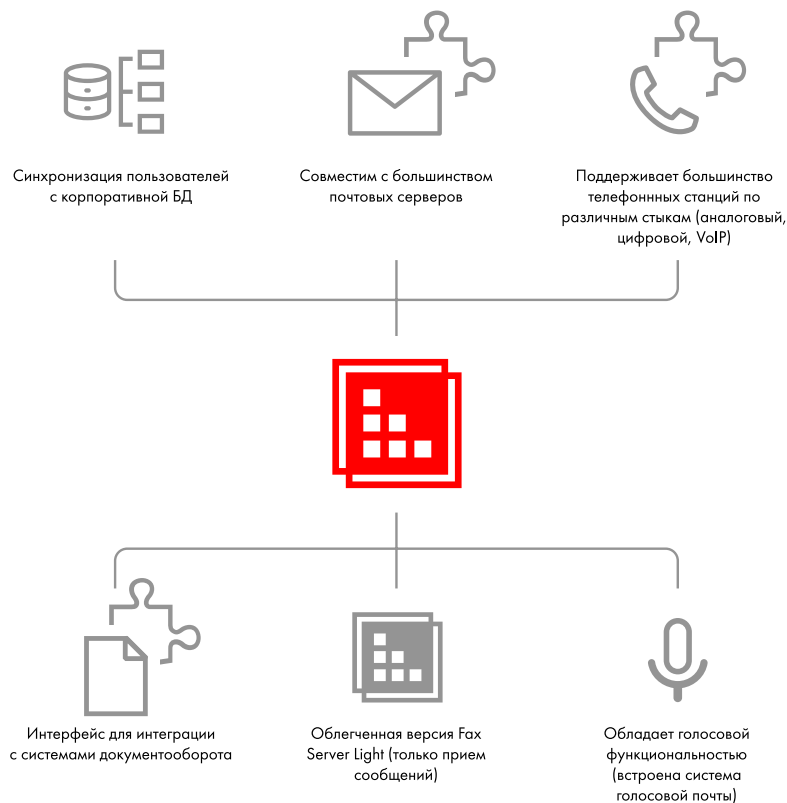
Синхронизация пользователей с корпоративной БД

Совместим с большинством почтовых серверов

Поддерживает большинство телефонных станций по различным стыкам (аналоговый, цифровой, VoIP)

Интерфейс для интеграции с системами документооборота

Облегченная версия Fax Server Light (только прием сообщений)

Обладает голосовой функциональностью (встроена система голосовой почты)